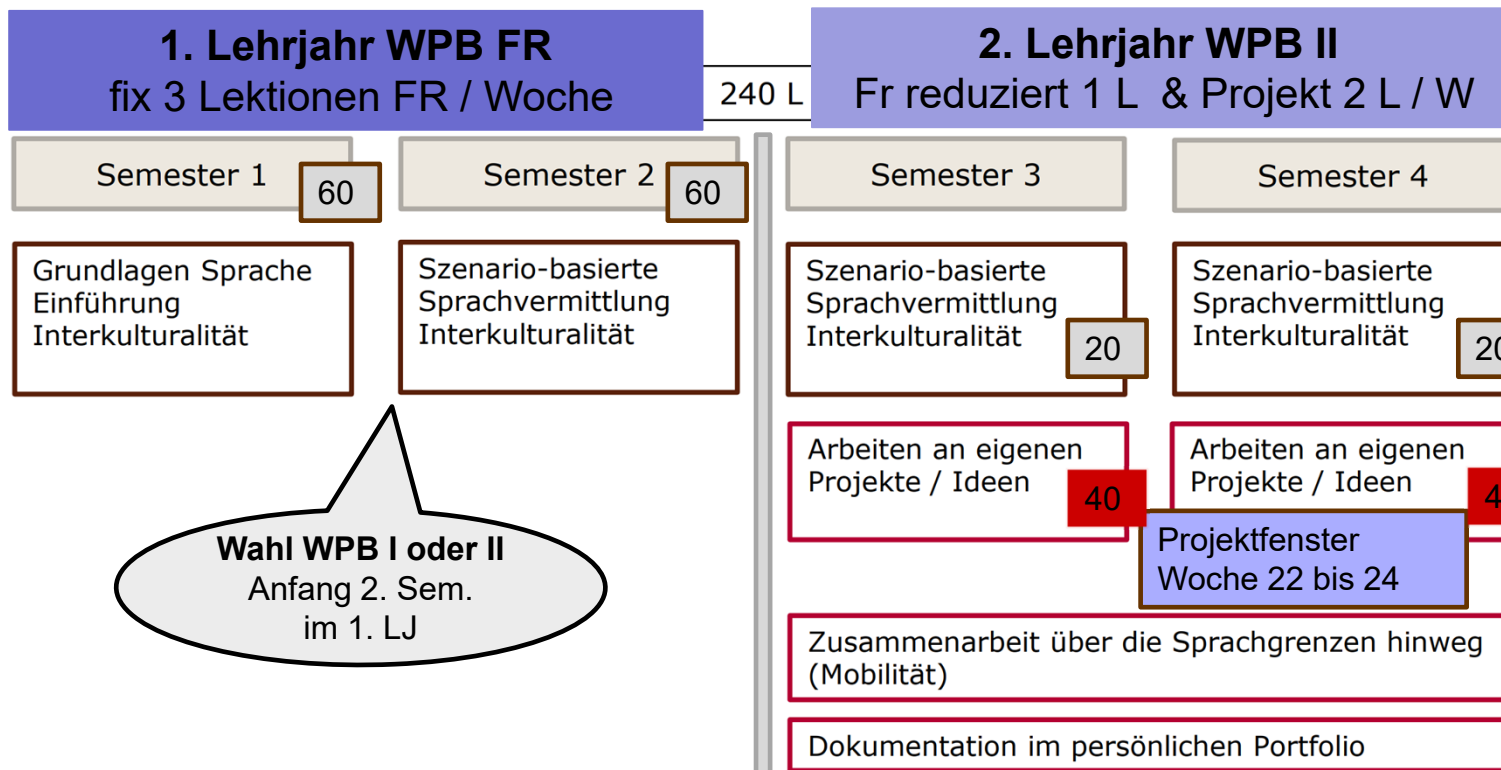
1. Lehrjahr WPB FR
fix 3 Lektionen FR / Woche

240 L

2. Lehrjahr WPB II
Fr reduziert 1 L & Projekt 2 L / W

Semester 1
60

Semester 2
60

Semester 3

Semester 4

Grundlagen Sprache
Einführung
Interkulturalität

Szenario-basierte
Sprachvermittlung
Interkulturalität

Szenario-basierte
Sprachvermittlung
Interkulturalität
20

Szenario-basierte
Sprachvermittlung
Interkulturalität
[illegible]

Wahl WPB I oder II
Anfang 2. Sem.
im 1. LJ

Arbeiten an eigenen
Projekte / Ideen
40

Arbeiten an eigenen
Projekte / Ideen
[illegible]

Projektfenster
Woche 22 bis 24

Zusammenarbeit über die Sprachgrenzen hinweg (Mobilität)

Dokumentation im persönlichen Portfolio